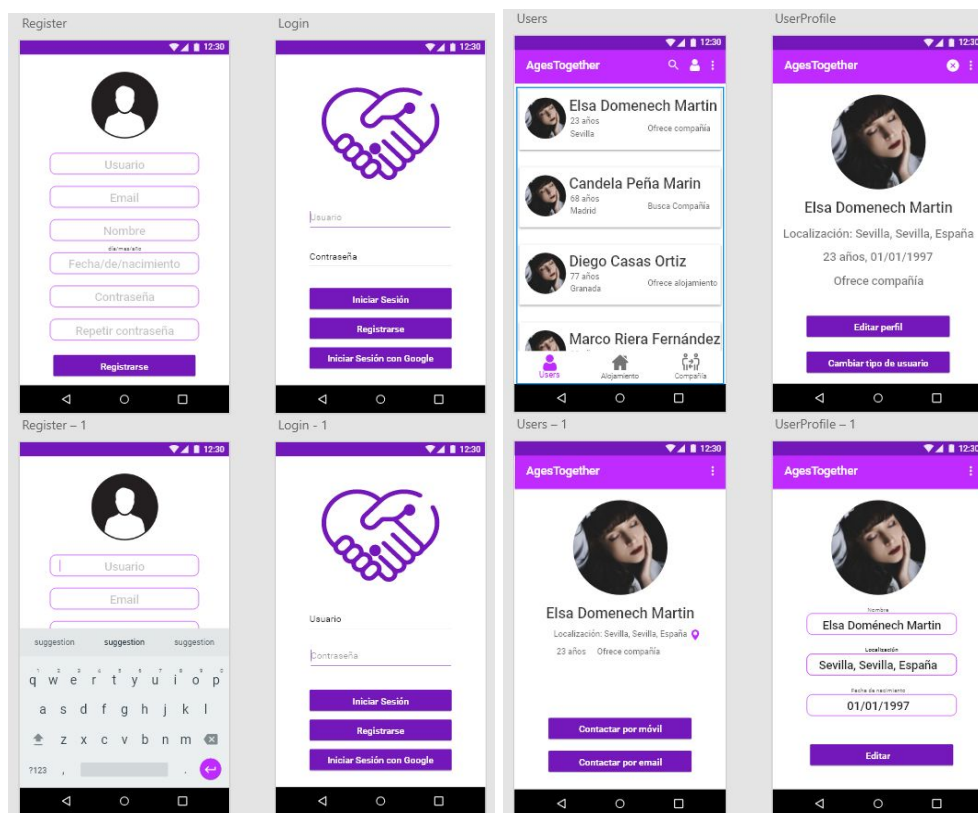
Register

12:30

Usuario

Email

Nombre

dd/mm/aaaa

Fecha/de/nacimiento

Contraseña

Repetir contraseña

Registrarse

Login

12:30

Usuario

Contraseña

Iniciar Sesión

Registrarse

Iniciar Sesión con Google

Users

12:30

AgesTogether

Elsa Domenech Martin
23 años
Sevilla
Ofrece compañía

Candela Peña Marin
68 años
Madrid
Busca Compañía

Diego Casas Ortiz
77 años
Granada
Ofrece alojamiento

Marco Riera Fernández

Users Alojamiento Compañía

UserProfile

12:30

AgesTogether

Elsa Domenech Martin

Localización: Sevilla, Sevilla, España

23 años, 01/01/1997

Ofrece compañía

Editar perfil

Cambiar tipo de usuario

Register – 1

12:30

Usuario

Email

suggestion suggestion suggestion

q w e r t y u i o p

a s d f g h j k l

z x c v b n m

?123 , .

Login - 1

12:30

Usuario

Contraseña

Iniciar Sesión

Registrarse

Iniciar Sesión con Google

Users – 1

12:30

AgesTogether

Elsa Domenech Martin

Localización: Sevilla, Sevilla, España

23 años Ofrece compañía

Contactar por móvil

Contactar por email

UserProfile – 1

12:30

AgesTogether

Nombre

Elsa Doménech Martin

Localización

Sevilla, Sevilla, España

Fecha de nacimiento

01/01/1997

Editar